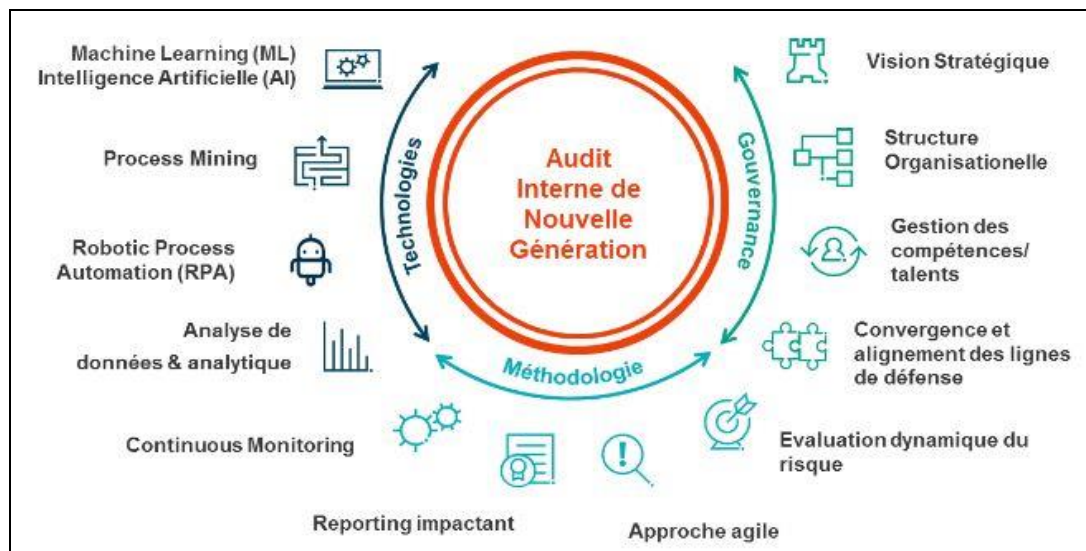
Machine Learning (ML)
Intelligence Artificielle (AI)

Process Mining

Robotic Process Automation (RPA)

Analyse de données & analytique

Continuous Monitoring

Reporting impactant

Technologies

Audit Interne de Nouvelle Génération

Gouvernance

Méthodologie

Vision Stratégique

Structure Organisationelle

Gestion des compétences/ talents

Convergence et alignement des lignes de défense

Evaluation dynamique du risque

Approche agile